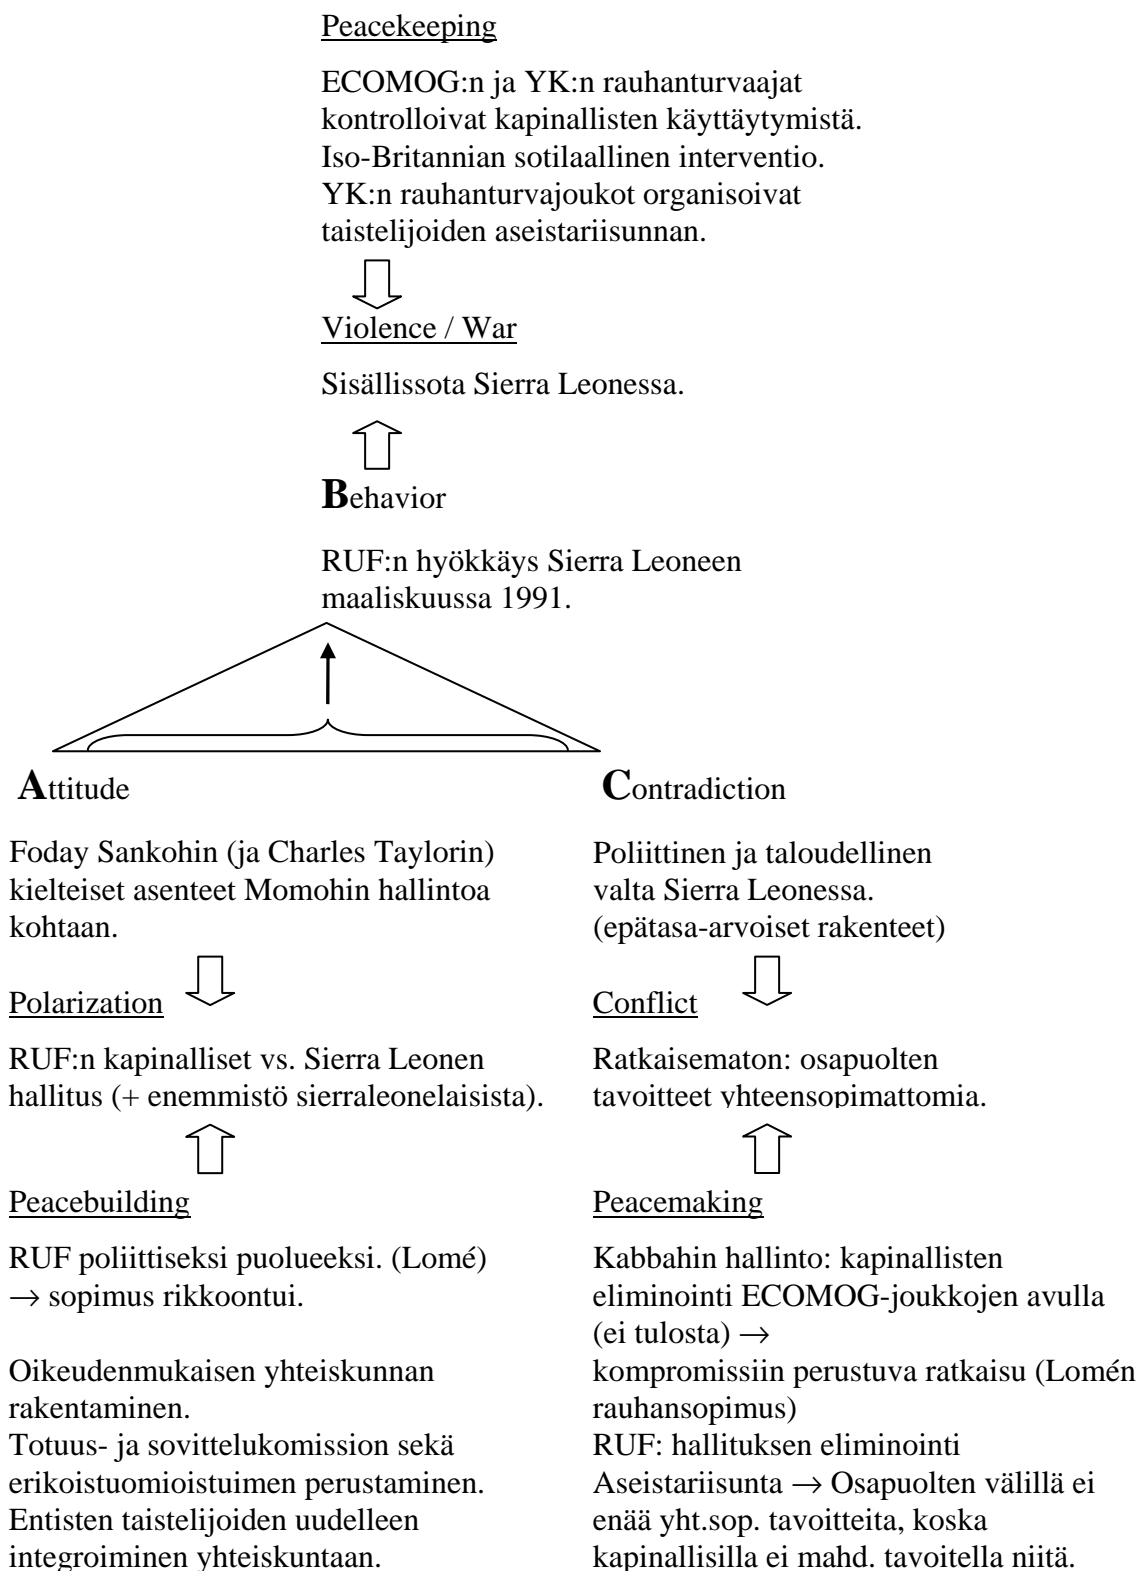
Peacekeeping

ECOMOG:n ja YK:n rauhanturvaajat kontrolloivat kapinallisten käyttäytymistä.
Iso-Britannian sotilaallinen interventio.
YK:n rauhanturvajoukot organisoivat taistelijoiden aseistariisunnan.

Violence / War

Sisällissota Sierra Leonessa.

Behavior

RUF:n hyökkäys Sierra Leoneen maaliskuussa 1991.

Attitude

Foday Sankohin (ja Charles Taylorin) kielteiset asenteet Momohin hallintoa kohtaan.

Polarization

RUF:n kapinalliset vs. Sierra Leonen hallitus (+ enemmistö sierraleonelaisista).

Peacebuilding

RUF poliittiseksi puolueeksi. (Lomé) $\rightarrow$ sopimus rikkoontui.

Oikeudenmukaisen yhteiskunnan rakentaminen.
Totuus- ja sovittelukomission sekä erikoistuomioistuimen perustaminen.
Entisten taistelijoiden uudelleen integroiminen yhteiskuntaan.

Contradiction

Poliittinen ja taloudellinen valta Sierra Leonessa.
(epätasa-arvoiset rakenteet)

Conflict

Ratkaisematon: osapuolten tavoitteet yhteensopimattomia.

Peacemaking

Kabbahin hallinto: kapinallisten eliminointi ECOMOG-joukkojen avulla (ei tulosta) $\rightarrow$
kompromissiin perustuva ratkaisu (Lomén rauhansopimus)
RUF: hallituksen eliminointi
Aseistariisunta $\rightarrow$ Osapuolten välillä ei enää yht.sop. tavoitteita, koska kapinallisilla ei mahd. tavoitella niitä.